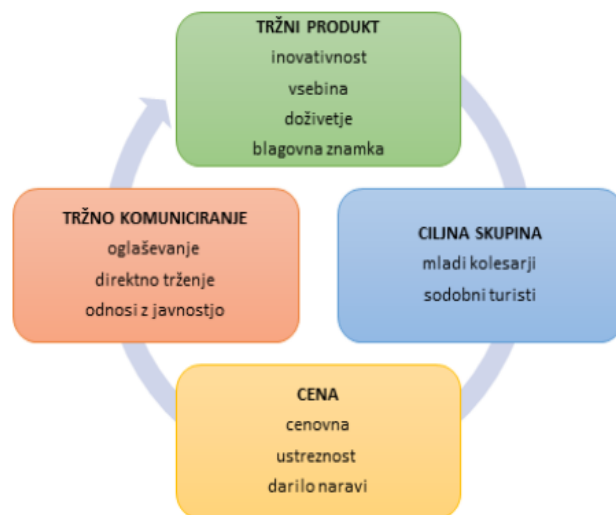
TRŽNI PRODUKT
inovativnost
vsebina
doživetje
blagovna znamka

CILJNA SKUPINA
mladi kolesarji
sodobni turisti

CENA
cenovna
ustreznost
darilo naravi

TRŽNO KOMUNICIRANJE
oglaševanje
direktno trženje
odnosi z javnostjo